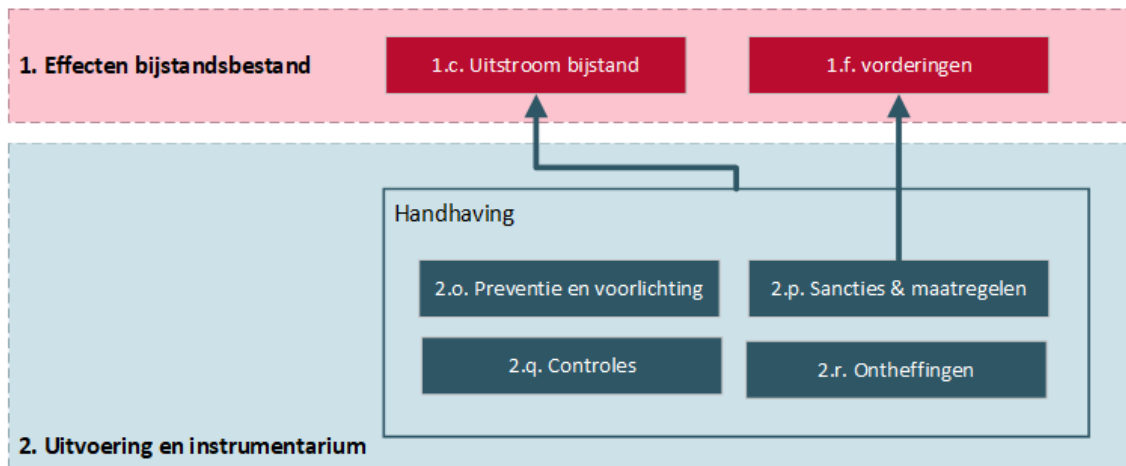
1. Effecten bijstandsbestand

1.c. Uitstroom bijstand

1.f. vorderingen

Handhaving

2.o. Preventie en voorlichting

2.p. Sancties & maatregelen

2.q. Controles

2.r. Ontheffingen

2. Uitvoering en instrumentarium